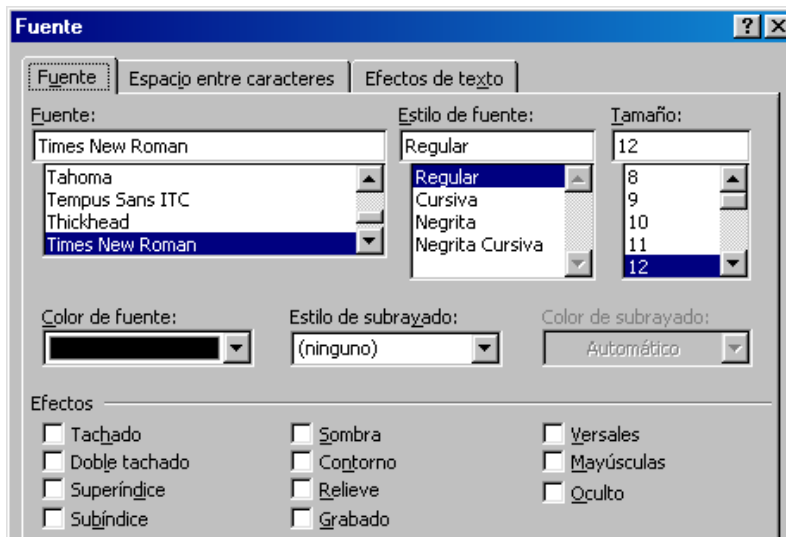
Fuente

?

Fuente | Espacio entre caracteres | Efectos de texto

Fuente:
Times New Roman
Tahoma
Tempus Sans ITC
Thickhead
Times New Roman

Estilo de fuente:
Regular
Regular
Cursiva
Negrita
Negrita Cursiva

Tamaño:
12
8
9
10
11
12

Color de fuente:

Estilo de subrayado:
(ninguno)

Color de subrayado:
Automático

Efectos
Tachado
Doble tachado
Superíndice
Subíndice
Sombra
Contorno
Relieve
Grabado
Versales
Mayúsculas
Oculto